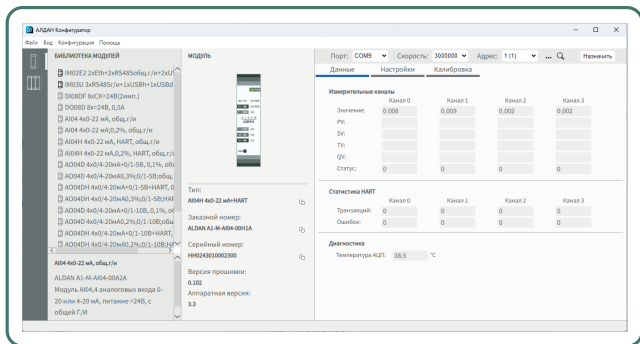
АЛДАН Конфигуратор
Файл Вид Конфигурация Помощь
БИБЛИОТЕКА МОДУЛЕЙ
IM02E 2xEth+2xRS485общ.г/и+2xU
IM03U 3xRS485г/и+1xUSB+1xUSBd
DI08DF 8xCK=24В(2ммп.)
DO08D 8x=24В, 0,5А
AI04 4x0-22 мА, общ.г/и
AI04 4x0-22 мА;0,2%, общ.г/и
AI04H 4x0-22 мА, HART, общ.г/и
AI04H 4x0-22 мА;0,2%, HART, общ.г/и
AO04D 4x0/4-20мА+0/1-5В, 0,1%, об
AO04D 4x0/4-20мА0,3%;0/1-5В;об
AO04DH 4x0/4-20мА+0/1-5В+HART,
AO04DH 4x0/4-20мА0,3%;0/1-5В;HA
AO04D 4x0/4-20мА+0/1-10В, 0,1%, о
AO04D 4x0/4-20мА0,2%;0/1-10В;об
AO04DH 4x0/4-20мА+0/1-10В+HART,
AO04DH 4x0/4-20мА0,2%;0/1-10В;H
AI04 4x0-22 мА, общ.г/и
ALDAN A1-M-AI04-00A2A
Модуль AI04,4 аналоговых входа 0-20 или 4-20 мА, питание =24В, с общей Г/И
МОДУЛЬ
Тип:
AI04H 4x0-22 мА+HART
Заказной номер:
ALDAN A1-M-AI04-00H1A
Серийный номер:
HH0243010002300
Версия прошивки:
0.102
Аппаратная версия:
3.3
Порт: COM9 Скорость: 3000000 Адрес: 1 (1) ... Назначить
Данные Настройки Калибровка
Измерительные каналы
| | Канал 0 | Канал 1 | Канал 2 | Канал 3 |
|---|---|---|---|---|
| Значение: | 0,008 | 0,009 | 0,002 | 0,002 |
| PV: | | | | |
| SV: | | | | |
| TV: | | | | |
| QV: | | | | |
| Статус: | 0 | 0 | 0 | 0 |
Статистика HART
| | Канал 0 | Канал 1 | Канал 2 | Канал 3 |
|---|---|---|---|---|
| Транзакций: | 0 | 0 | 0 | 0 |
| Ошибок: | 0 | 0 | 0 | 0 |
Диагностика
Температура АЦП: 38,5 °C